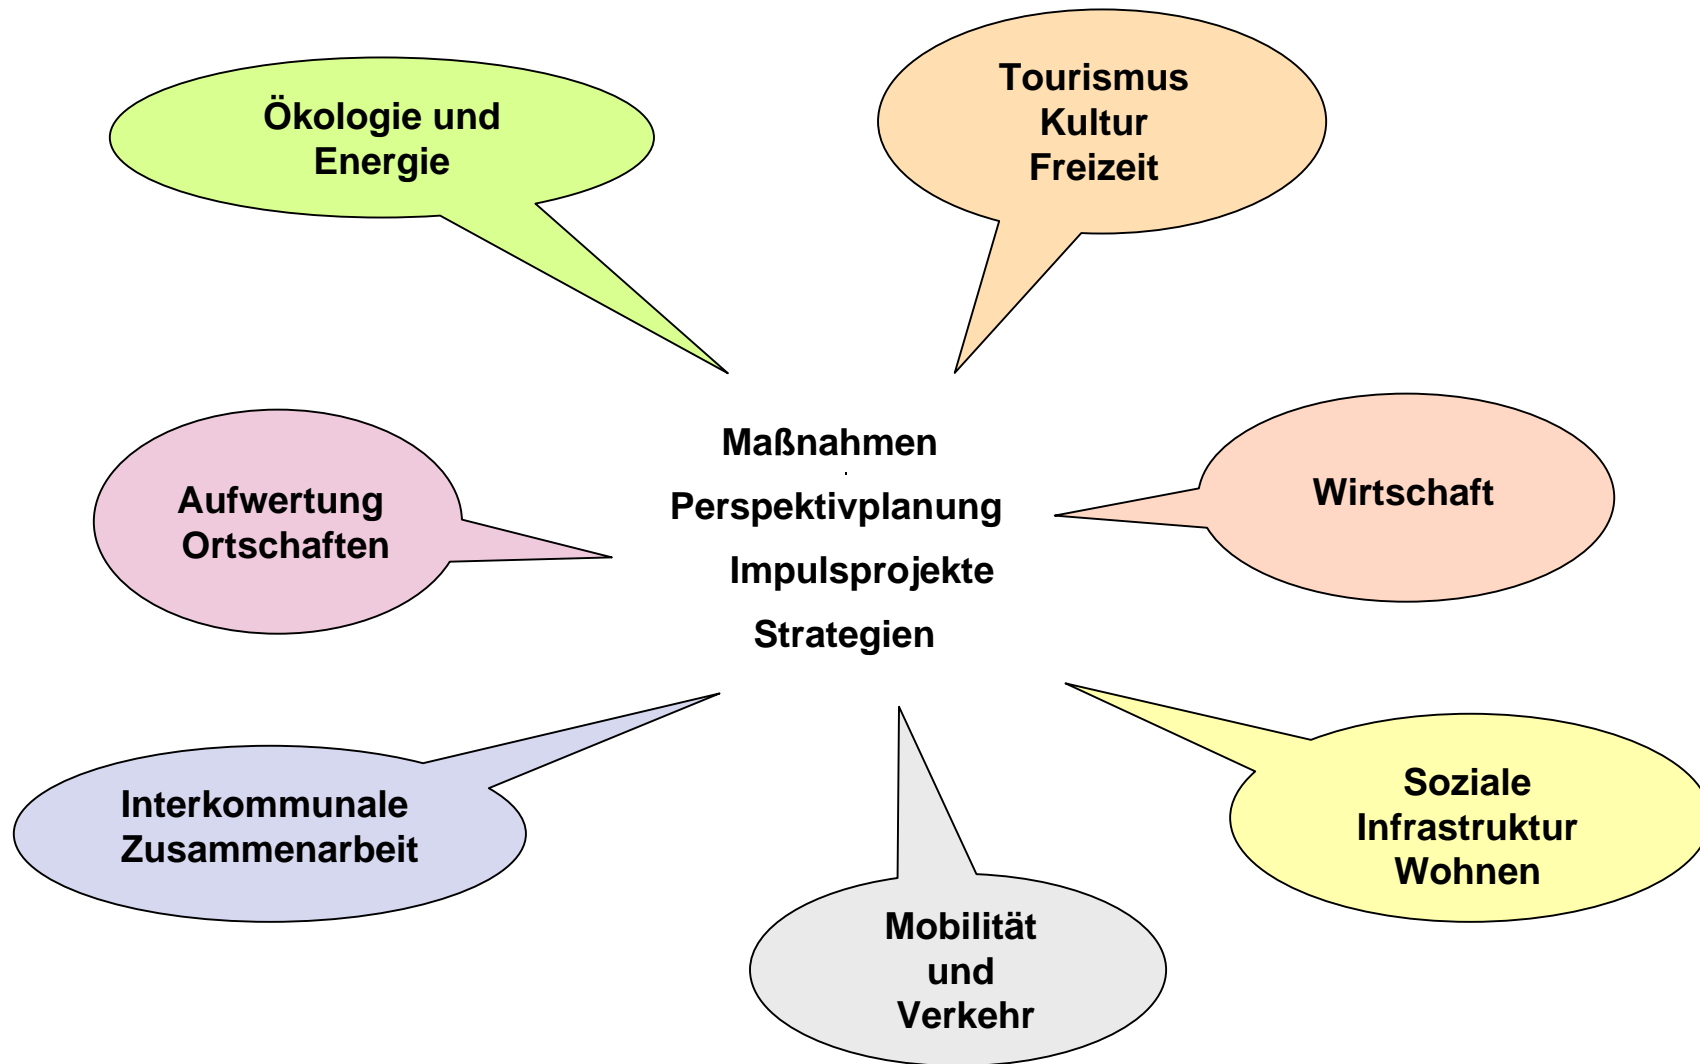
Ökologie und Energie

Tourismus
Kultur
Freizeit

Maßnahmen
Perspektivplanung
Impulsprojekte
Strategien

Aufwertung Ortschaften

Wirtschaft

Interkommunale Zusammenarbeit

Mobilität und Verkehr

Soziale Infrastruktur Wohnen